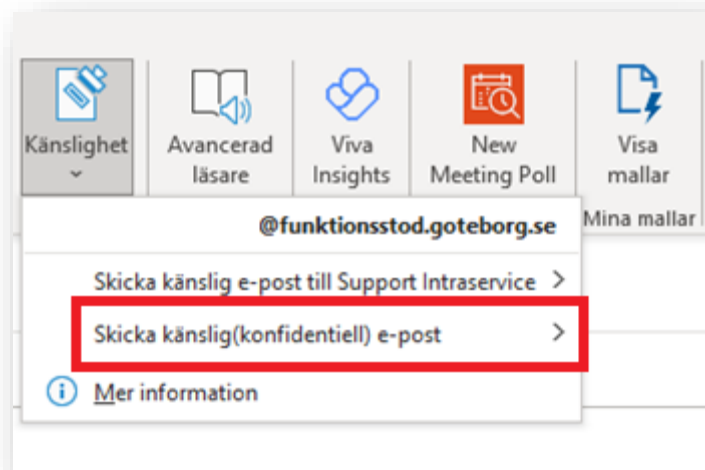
Känslighet

Avancerad läsare

Viva Insights

New Meeting Poll

Visa mallar

Mina mallar

@funktionsstod.goteborg.se

Skicka känslig e-post till Support Intraservice >

Skicka känslig(konfidentiell) e-post >

Mer information